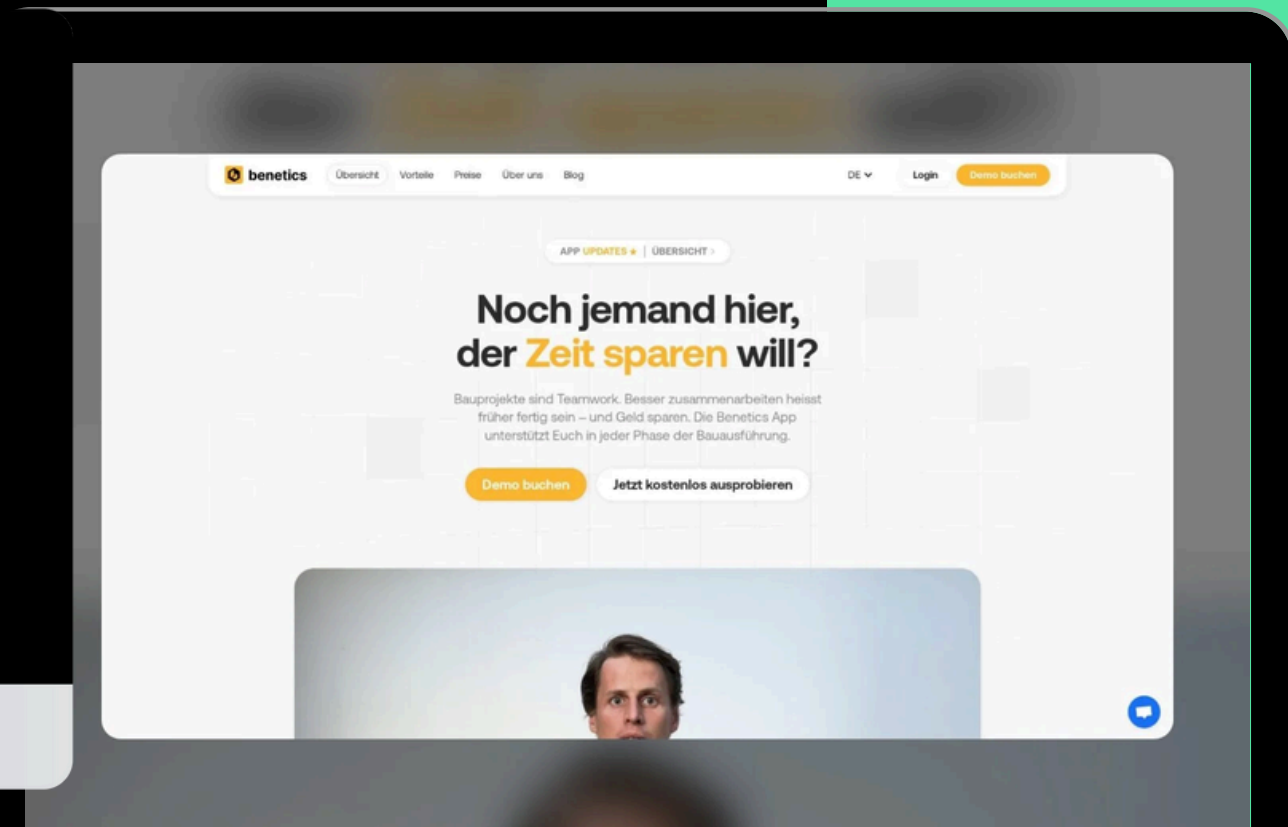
benetics Übersicht Vorteile Preise Über uns Blog DE Login Demo buchen

APP UPDATES ★ | ÜBERSICHT >

Noch jemand hier, der Zeit sparen will?

Bauprojekte sind Teamwork. Besser zusammenarbeiten heisst früher fertig sein – und Geld sparen. Die Benetics App unterstützt Euch in jeder Phase der Bauausführung.

Demo buchen Jetzt kostenlos ausprobieren